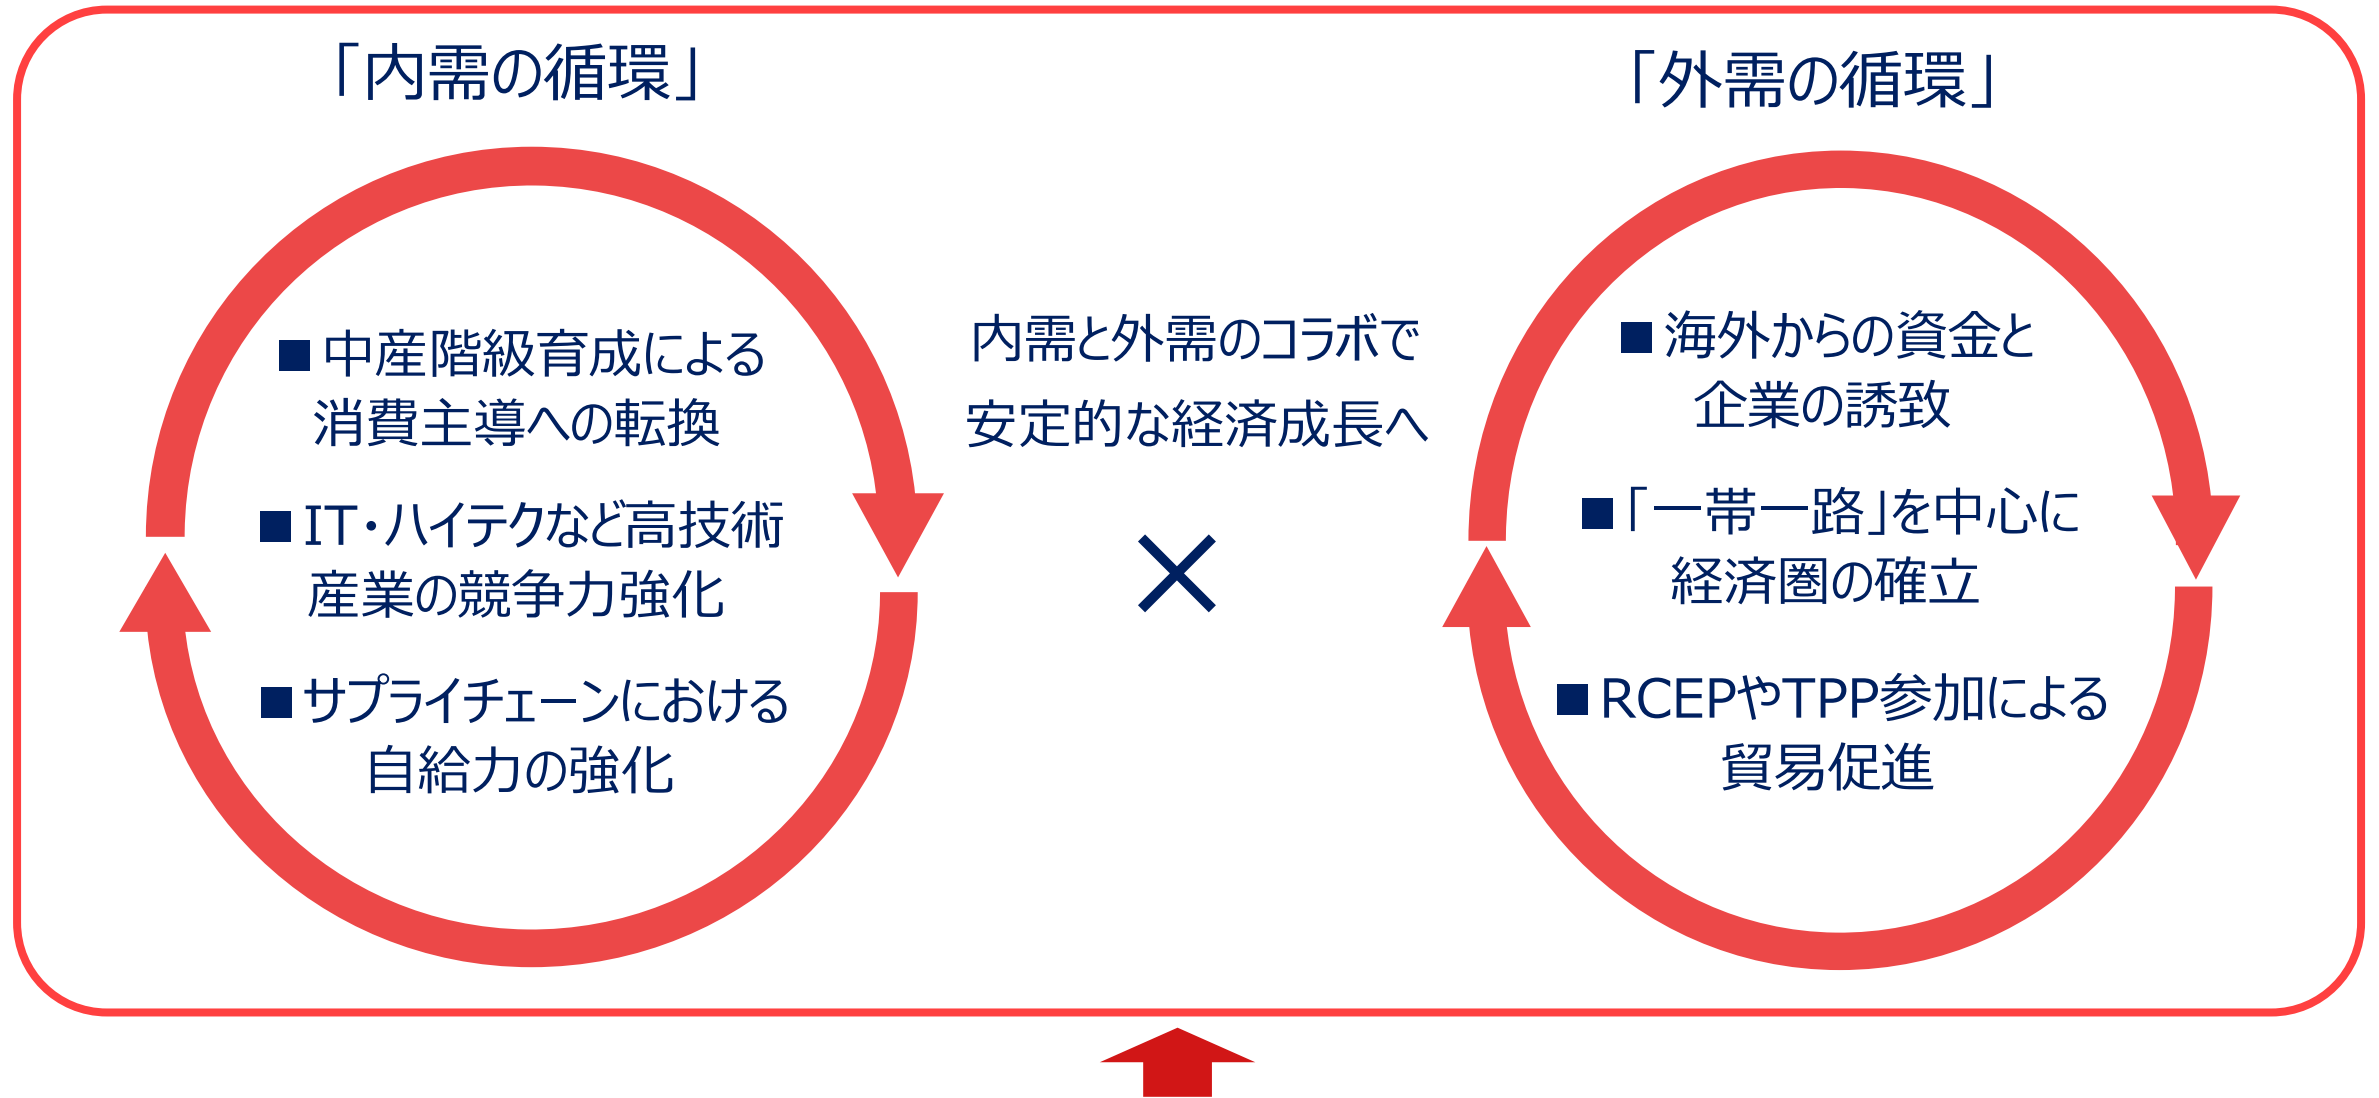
「内需の循環」

■中産階級育成による消費主導への転換

■IT・ハイテクなど高技術産業の競争力強化

■サプライチェーンにおける自給力の強化

内需と外需のコラボで安定的な経済成長へ

×

「外需の循環」

■海外からの資金と企業の誘致

■「一帯一路」を中心に経済圏の確立

■RCEPやTPP参加による貿易促進